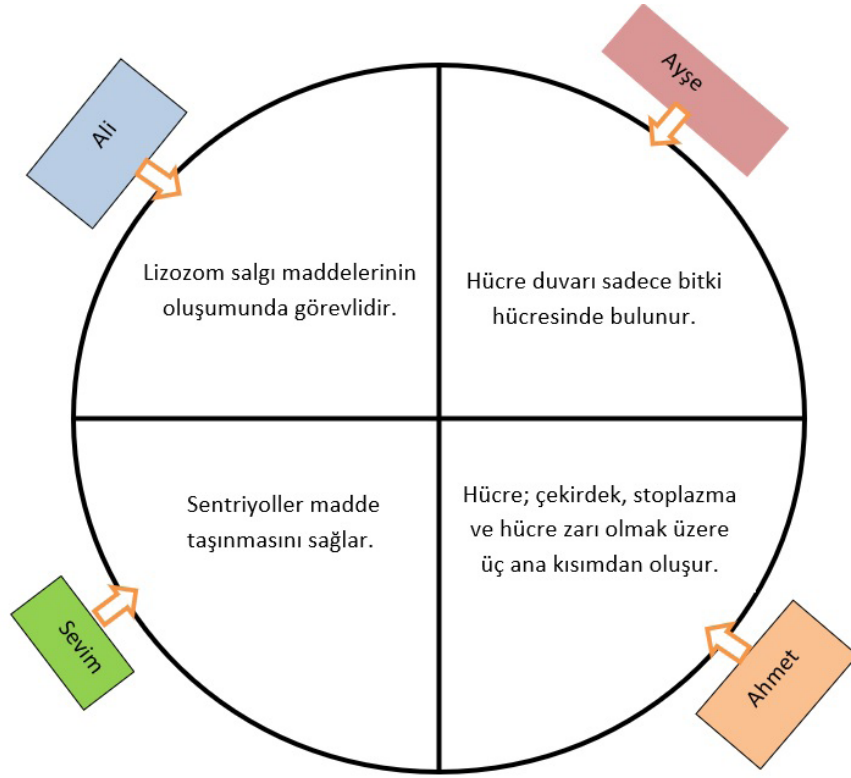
Ali

Ayşe

Lizozom salgı maddelerinin oluşumunda görevlidir.

Hücre duvarı sadece bitki hücresinde bulunur.

Sentriyoller madde taşınmasını sağlar.

Hücre; çekirdek, stoplazma ve hücre zarı olmak üzere üç ana kısımdan oluşur.

Sevim

Ahmet